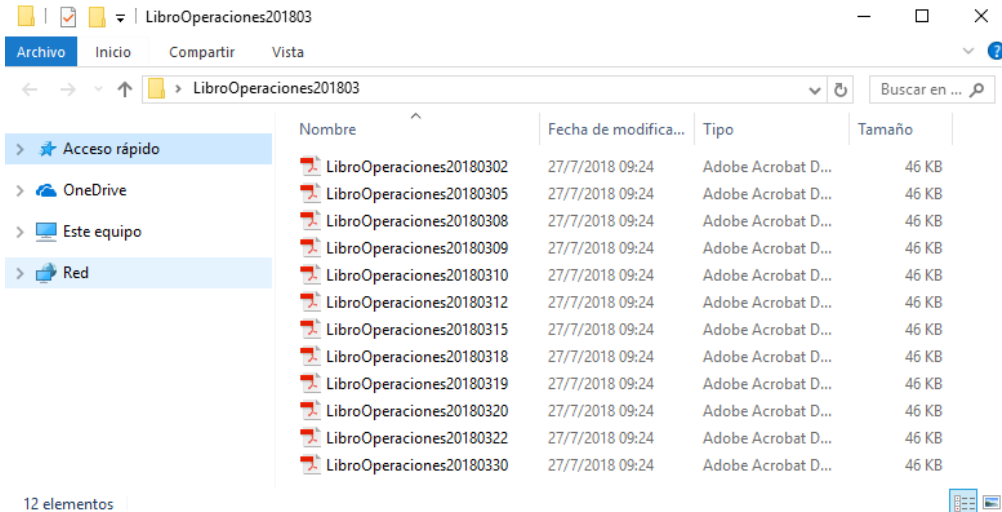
LibroOperaciones201803

Archivo Inicio Compartir Vista

LibroOperaciones201803

Buscar en ...

Acceso rápido
OneDrive
Este equipo
Red

| Nombre | Fecha de modifica... | Tipo | Tamaño |
|---|---|---|---|
| LibroOperaciones20180302 | 27/7/2018 09:24 | Adobe Acrobat D... | 46 KB |
| LibroOperaciones20180305 | 27/7/2018 09:24 | Adobe Acrobat D... | 46 KB |
| LibroOperaciones20180308 | 27/7/2018 09:24 | Adobe Acrobat D... | 46 KB |
| LibroOperaciones20180309 | 27/7/2018 09:24 | Adobe Acrobat D... | 46 KB |
| LibroOperaciones20180310 | 27/7/2018 09:24 | Adobe Acrobat D... | 46 KB |
| LibroOperaciones20180312 | 27/7/2018 09:24 | Adobe Acrobat D... | 46 KB |
| LibroOperaciones20180315 | 27/7/2018 09:24 | Adobe Acrobat D... | 46 KB |
| LibroOperaciones20180318 | 27/7/2018 09:24 | Adobe Acrobat D... | 46 KB |
| LibroOperaciones20180319 | 27/7/2018 09:24 | Adobe Acrobat D... | 46 KB |
| LibroOperaciones20180320 | 27/7/2018 09:24 | Adobe Acrobat D... | 46 KB |
| LibroOperaciones20180322 | 27/7/2018 09:24 | Adobe Acrobat D... | 46 KB |
| LibroOperaciones20180330 | 27/7/2018 09:24 | Adobe Acrobat D... | 46 KB |

12 elementos